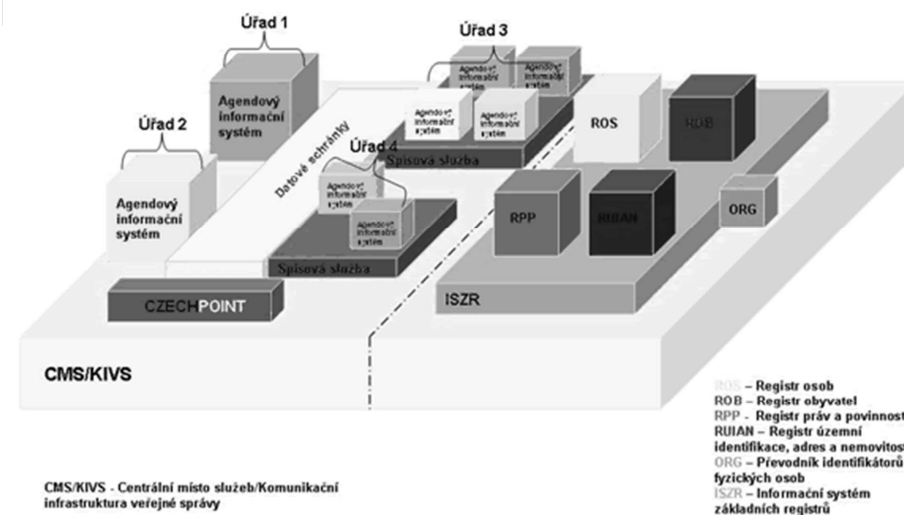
Úřad 1

Agendový informační systém

Úřad 2

Agendový informační systém

Úřad 3

Agendový informační systém

Agendový informační systém

Agendový informační systém

Agendový informační systém

Datové schránky

Úřad 4

Agendový informační systém

Agendový informační systém

Spisová služba

Spisová služba

ROS

ROB

RPP

RUIAN

ORG

CZECHPOINT

ISZR

CMS/KIVS

ROS – Registr osob
ROB – Registr obyvatel
RPP – Registr práv a povinnost
RUIAN – Registr územní identifikace, adres a nemovitos
ORG – Převodník identifikátorů fyzických osob
ISZR – Informační systém základních registrů

CMS/KIVS - Centrální místo služeb/Komunikační infrastruktura veřejné správy